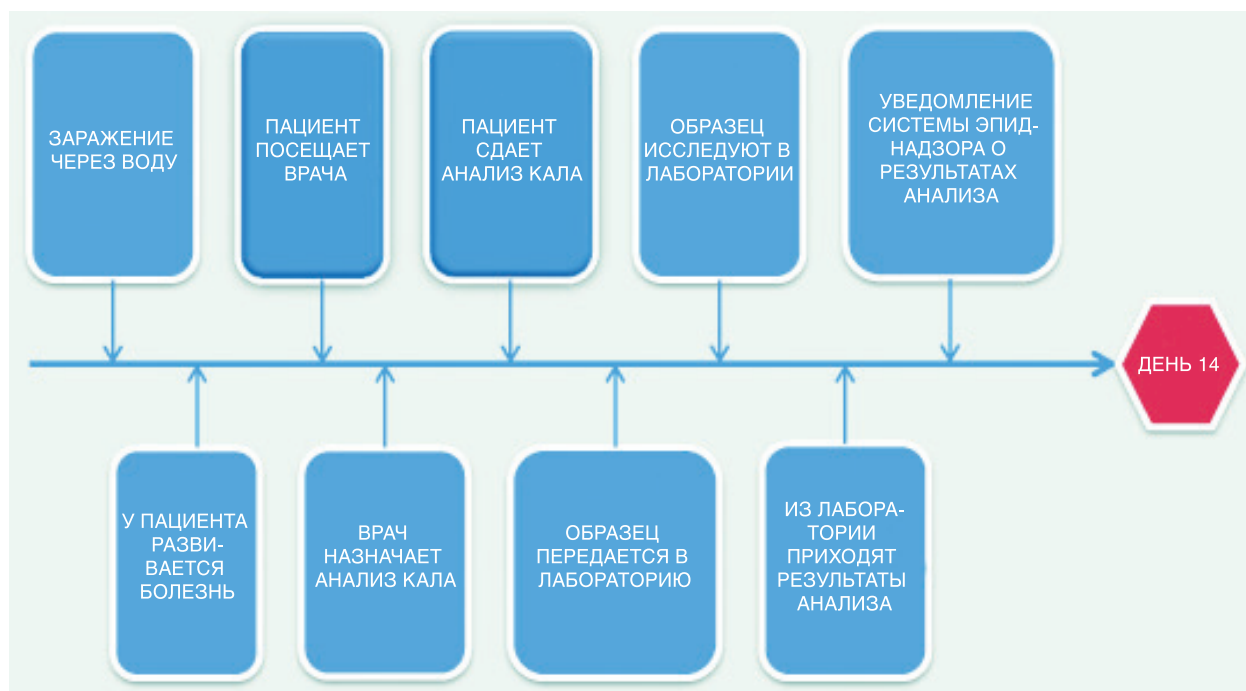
ЗАРАЖЕНИЕ ЧЕРЕЗ ВОДУ

ПАЦИЕНТ ПОСЕЩАЕТ ВРАЧА

ПАЦИЕНТ СДАЕТ АНАЛИЗ КАЛА

ОБРАЗЕЦ ИССЛЕДУЮТ В ЛАБОРАТОРИИ

УВЕДОМЛЕНИЕ СИСТЕМЫ ЭПИДНАДЗОРА О РЕЗУЛЬТАТАХ АНАЛИЗА

ДЕНЬ 14

У ПАЦИЕНТА РАЗВИВАЕТСЯ БОЛЕЗНЬ

ВРАЧ НАЗНАЧАЕТ АНАЛИЗ КАЛА

ОБРАЗЕЦ ПЕРЕДАЕТСЯ В ЛАБОРАТОРИЮ

ИЗ ЛАБОРАТОРИИ ПРИХОДЯТ РЕЗУЛЬТАТЫ АНАЛИЗА